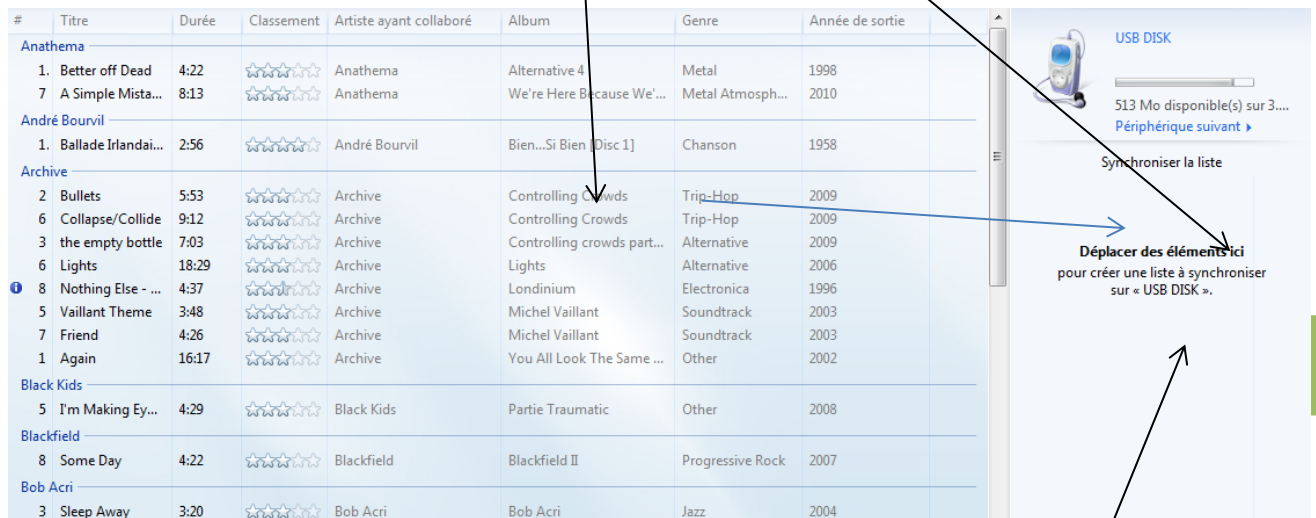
| # | Titre | Durée | Classement | Artiste ayant collaboré | Album | Genre | Année de sortie |
|---|---|---|---|---|---|---|---|
| Anathema | | | | | | | |
| 1. | Better off Dead | 4:22 | | Anathema | Alternative 4 | Metal | 1998 |
| 7 | A Simple Mista... | 8:13 | | Anathema | We're Here Because We'... | Metal Atmosph... | 2010 |
| André Bourvil | | | | | | | |
| 1. | Ballade Irlandai... | 2:56 | | André Bourvil | Bien...Si Bien [Disc 1] | Chanson | 1958 |
| Archive | | | | | | | |
| 2 | Bullets | 5:53 | | Archive | Controlling Crowds | Trip-Hop | 2009 |
| 6 | Collapse/Collide | 9:12 | | Archive | Controlling Crowds | Trip-Hop | 2009 |
| 3 | the empty bottle | 7:03 | | Archive | Controlling crowds part... | Alternative | 2009 |
| 6 | Lights | 18:29 | | Archive | Lights | Alternative | 2006 |
| 8 | Nothing Else - ... | 4:37 | | Archive | Londinium | Electronica | 1996 |
| 5 | Vaillant Theme | 3:48 | | Archive | Michel Vaillant | Soundtrack | 2003 |
| 7 | Friend | 4:26 | | Archive | Michel Vaillant | Soundtrack | 2003 |
| 1 | Again | 16:17 | | Archive | You All Look The Same ... | Other | 2002 |
| Black Kids | | | | | | | |
| 5 | I'm Making Ey... | 4:29 | | Black Kids | Partie Traumatic | Other | 2008 |
| Blackfield | | | | | | | |
| 8 | Some Day | 4:22 | | Blackfield | Blackfield II | Progressive Rock | 2007 |
| Bob Acri | | | | | | | |
| 3 | Sleep Away | 3:20 | | Bob Acri | Bob Acri | Jazz | 2004 |

USB DISK
513 Mo disponible(s) sur 3....
Périphérique suivant
Synchroniser la liste

Déplacer des éléments ici
pour créer une liste à synchroniser sur « USB DISK ».